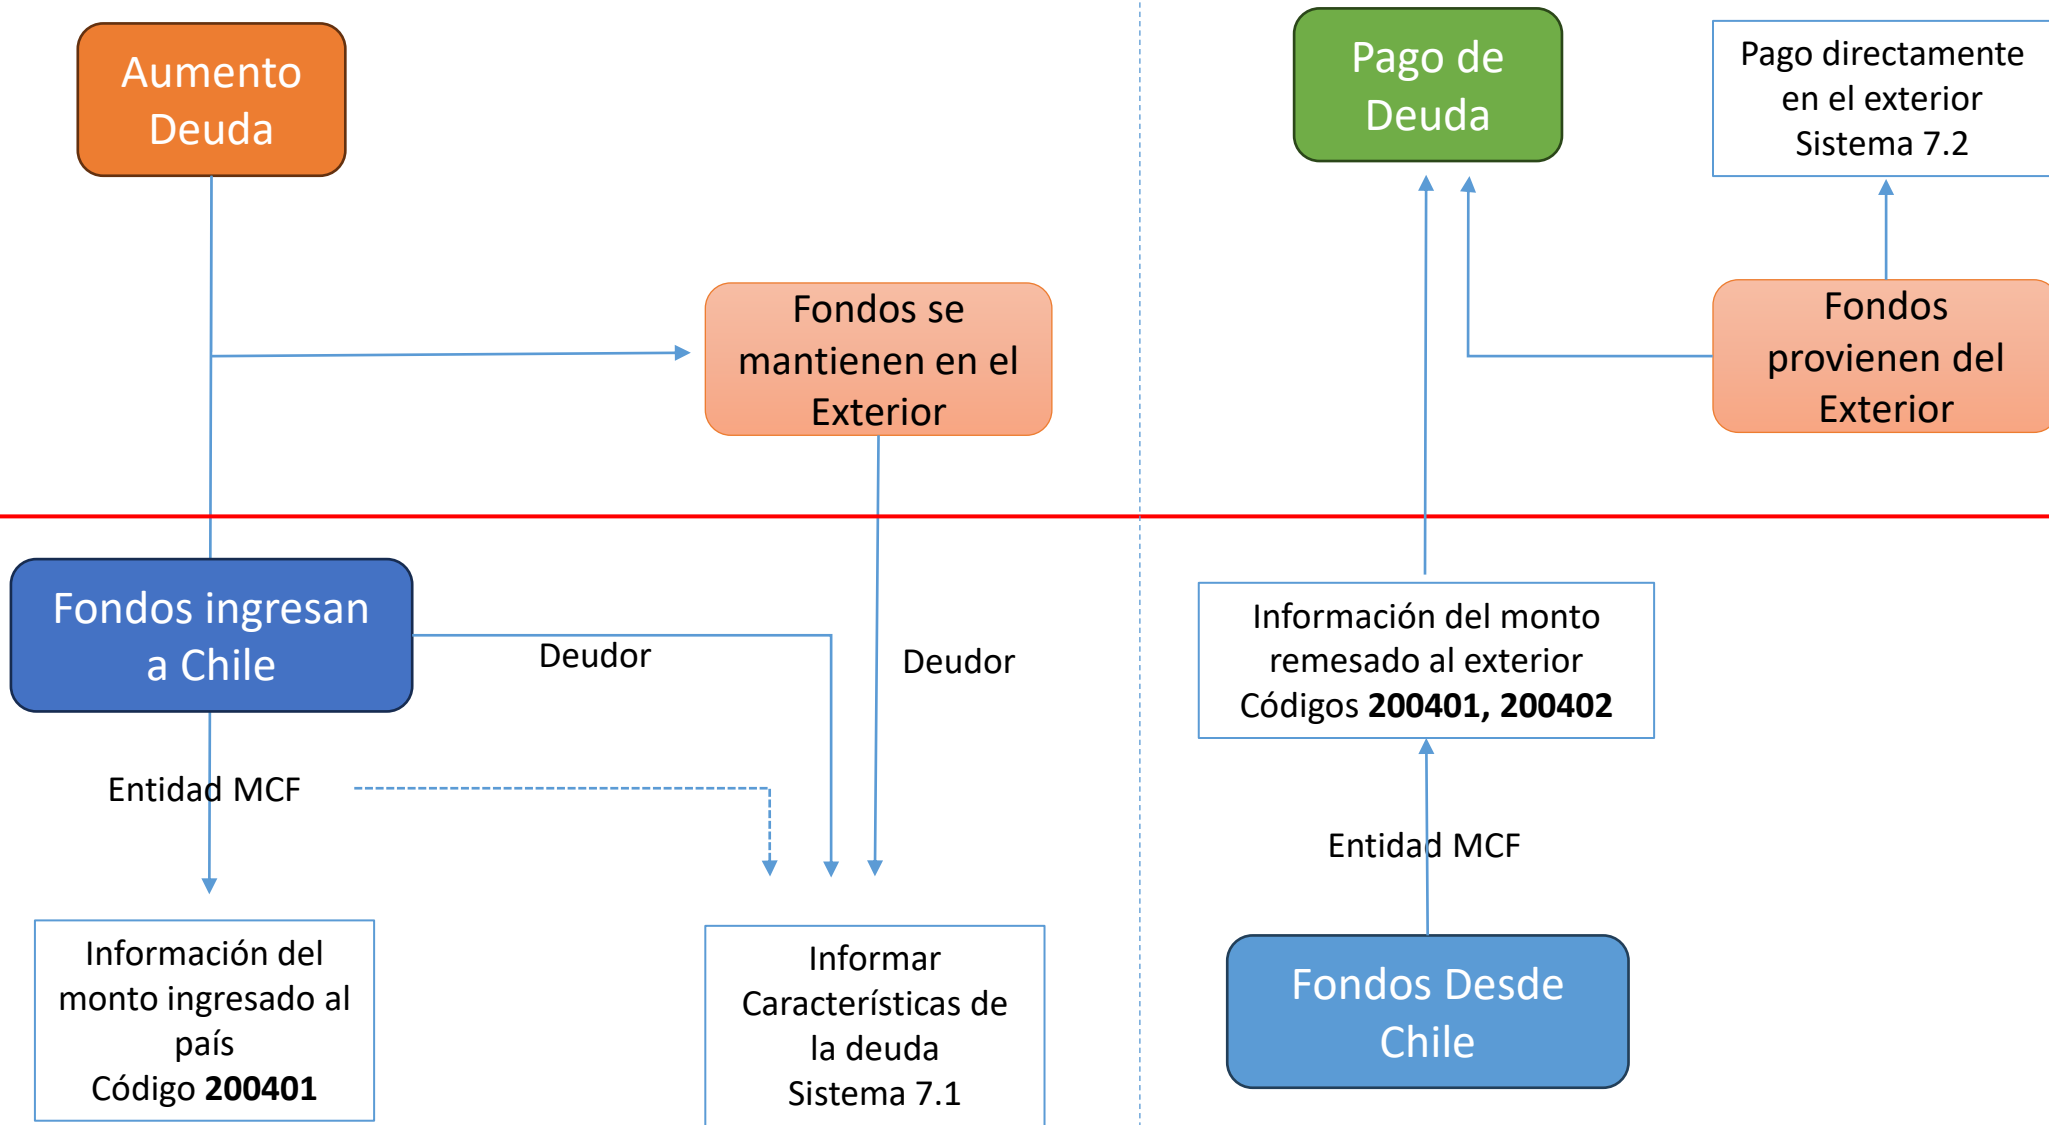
Aumento Deuda

Fondos se mantienen en el Exterior

Pago de Deuda

Pago directamente en el exterior Sistema 7.2

Fondos provienen del Exterior

Fondos ingresan a Chile

Deudor

Deudor

Entidad MCF

Información del monto ingresado al país Código **200401**

Informar Características de la deuda Sistema 7.1

Información del monto remesado al exterior Códigos **200401, 200402**

Entidad MCF

Fondos Desde Chile